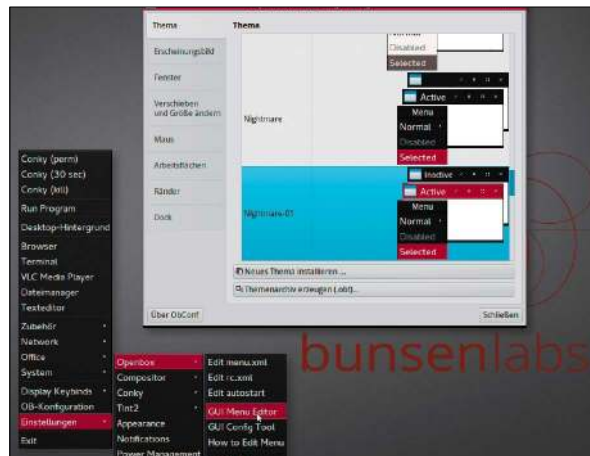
Thema

Erscheinungsbild

Fenster

Verschieben und Größe ändern

Maus

Arbeitsflächen

Ränder

Dock

Thema

Normal

Disabled

Selected

Active

Menu

Normal

Disabled

Selected

Nightmare

Inactive

Active

Menu

Normal

Disabled

Selected

Nightmare-01

Neues Thema installieren ...

Themenarchiv erzeugen (.obt)...

Über ObConf

Schließen

Conky (perm)

Conky (30 sec)

Conky (kill)

Run Program

Desktop-Hintergrund

Browser

Terminal

VLC Media Player

Dateimanager

Texteditor

Zubehör

Network

Office

System

Display Keybinds

OB-Konfiguration

Einstellungen

Exit

Openbox

Compositor

Conky

Tint2

Appearance

Notifications

Power Management

Edit menu.xml

Edit rc.xml

Edit autostart

GUI Menu Editor

GUI Config Tool

How to Edit Menu

bunsenlabs